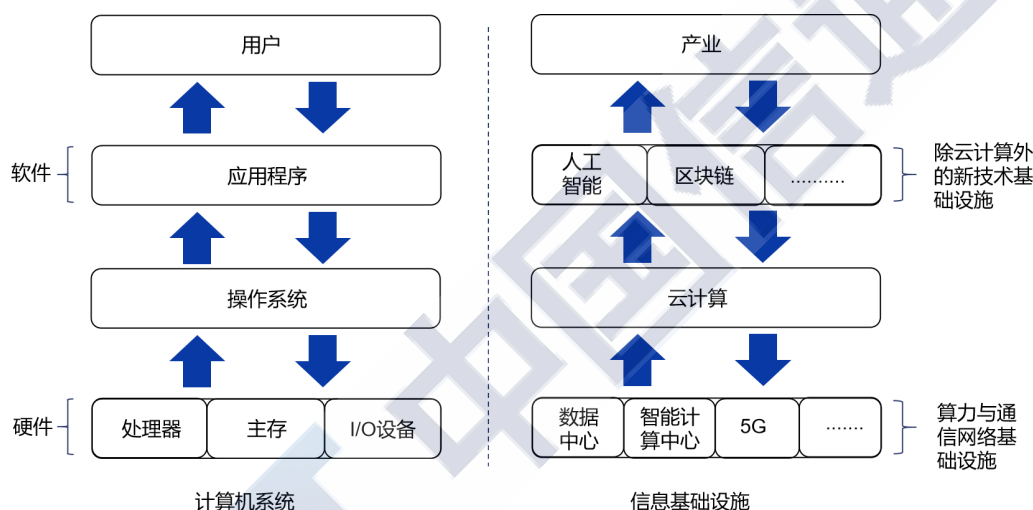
用户

软件

应用程序

操作系统

硬件

处理器

主存

I/O设备

计算机系统

产业

人工智能

区块链

..........

除云计算外的新技术基础设施

云计算

数据中心

智能计算中心

5G

.......

算力与通信网络基础设施

信息基础设施